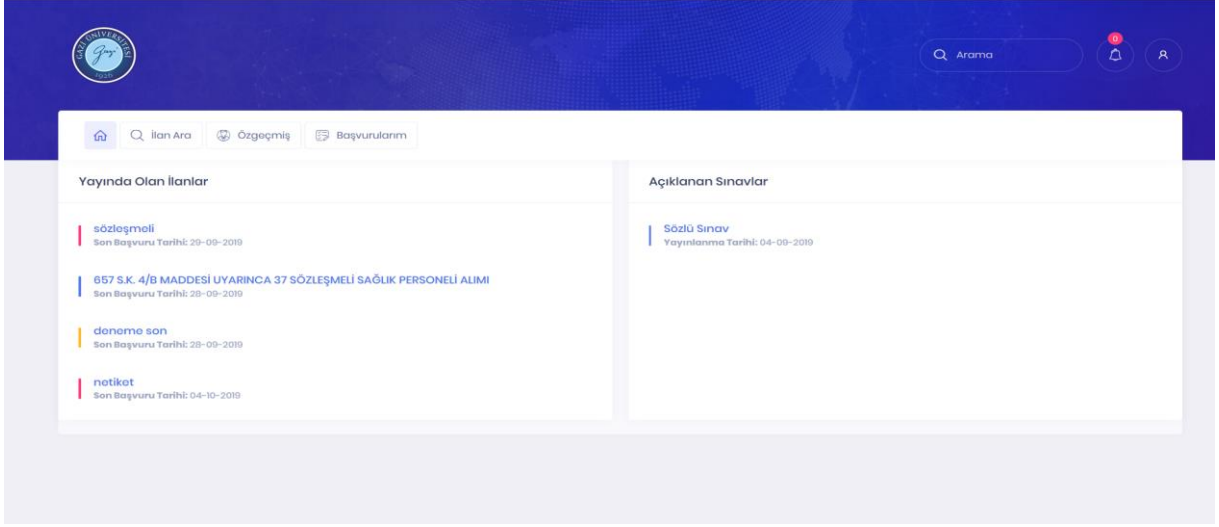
GAZİ ÜNİVERSİTESİ 1926

Arama

0

İlan Ara Özgeçmiş Başvurularım

Yayında Olan İlanlar

sözleşmeli
Son Başvuru Tarihi: 29-09-2019

657 S.K. 4/B MADDESİ UYARINCA 37 SÖZLEŞMELİ SAĞLIK PERSONELİ ALIMI
Son Başvuru Tarihi: 28-09-2019

deneme son
Son Başvuru Tarihi: 28-09-2019

netiket
Son Başvuru Tarihi: 04-10-2019

Açıklanan Sınavlar

Sözlü Sınav
Yayınlanma Tarihi: 04-09-2019